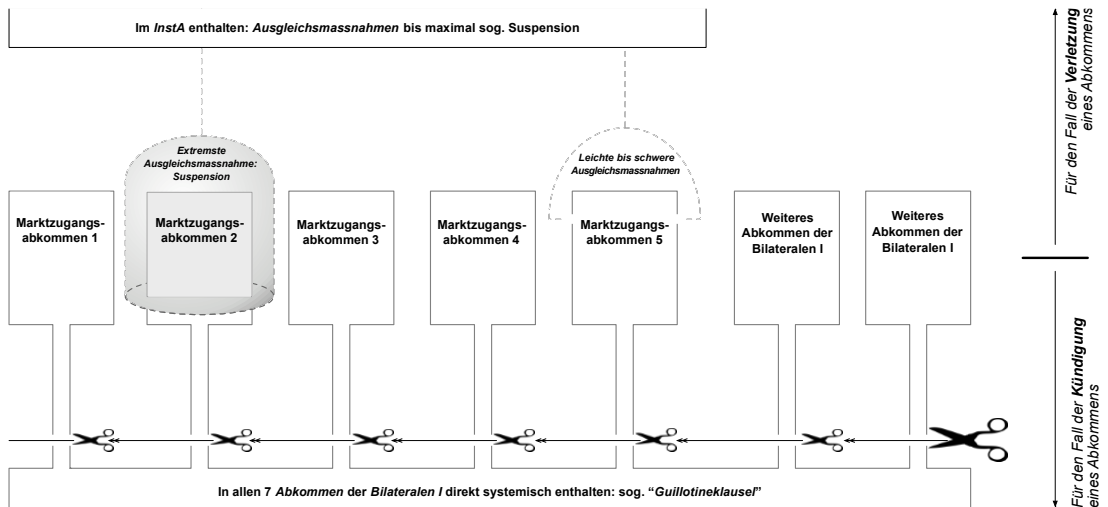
Im *InstA* enthalten: *Ausgleichsmassnahmen* bis maximal sog. Suspension

Extremste Ausgleichsmassnahme: Suspension

Leichte bis schwere Ausgleichsmassnahmen

Marktzugangsabkommen 1

Marktzugangsabkommen 2

Marktzugangsabkommen 3

Marktzugangsabkommen 4

Marktzugangsabkommen 5

Weiteres Abkommen der Bilateralen I

Weiteres Abkommen der Bilateralen I

In allen 7 *Abkommen* der *Bilateralen I* direkt systemisch enthalten: sog. "*Guillotineklausel*"

Für den Fall der **Verletzung** eines Abkommens

Für den Fall der **Kündigung** eines Abkommens